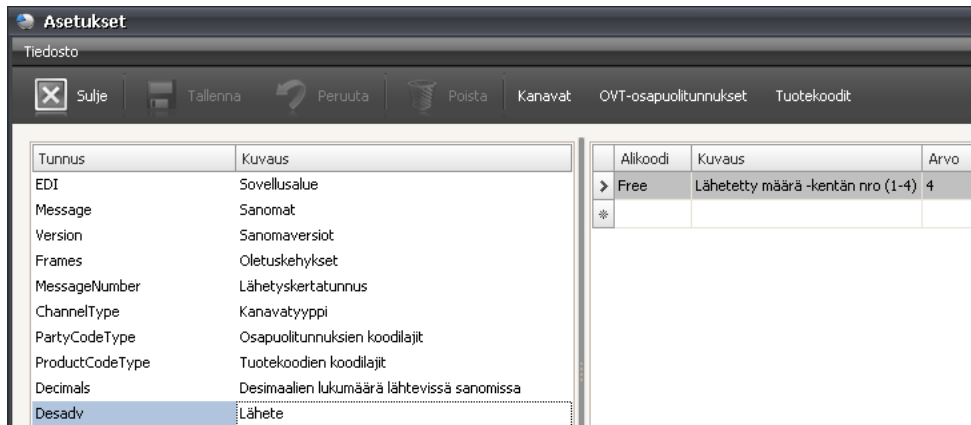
Asetukset

Tiedosto

Sulje Tallenna Peruuta Poista Kanavat OVT-osapuolitunnukset Tuotekoodit

| Tunnus | Kuvaus |
|---|---|
| EDI | Sovellusalue |
| Message | Sanomat |
| Version | Sanomaversiot |
| Frames | Oletuskehykset |
| MessageNumber | Lähetyskertatunnus |
| ChannelType | Kanavatyyppi |
| PartyCodeType | Osapuolitunnuksien koodilajit |
| ProductCodeType | Tuotekoodien koodilajit |
| Decimals | Desimaalien lukumäärä lähtevissä sanomissa |
| Desadv | Lähete |

| Alikoodi | Kuvaus | Arvo |
|---|---|---|
| Free | Lähetetty määrä -kentän nro (1-4) | 4 |
| | | |